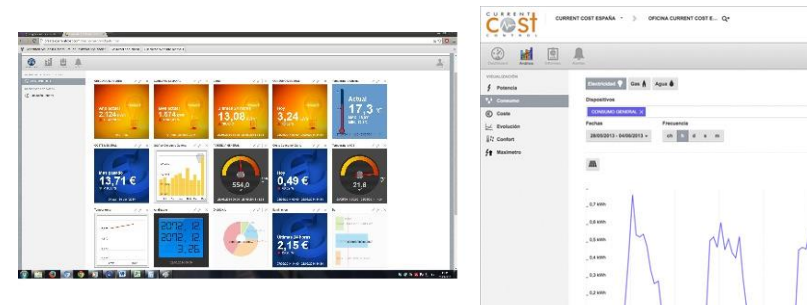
2,124
1,574
13,08
3,24
Actual
17,3 °C
13,71 €
554,0
0,49 €
21,8
2,15 €

CURRENT COST CONTROL
CURRENT COST ESPAÑA > OFICINA CURRENT COST E...
VISUALIZACIÓN
Potencia
Consumo
Coste
Evolución
Confort
Maxímetro
Electricidad
Gas
Agua
Dispositivos
CONSUMO GENERAL ×
Fechas
28/05/2013 - 04/06/2013
Frecuencia
0,7 kWh
0,6 kWh
0,5 kWh
0,4 kWh
0,3 kWh
0,2 kWh